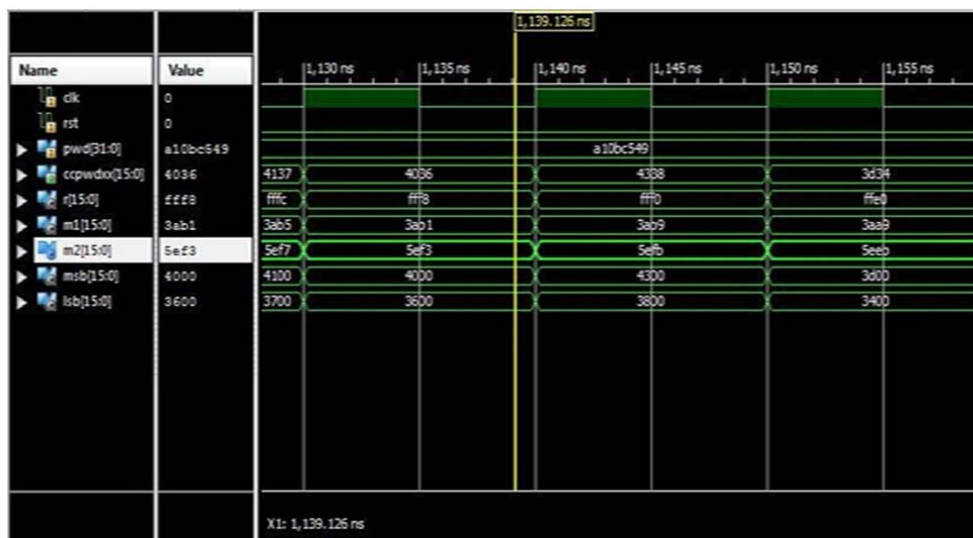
1,139.126 ns

| Name | Value |
|---|---|
| clk | 0 |
| rst | 0 |
| pwd[31:0] | a10bc549 |
| ccpwdxo[15:0] | 4036 |
| r[15:0] | fff8 |
| m1[15:0] | 3ab1 |
| m2[15:0] | 5ef3 |
| msb[15:0] | 4000 |
| lsb[15:0] | 3600 |

1,130 ns 1,135 ns 1,140 ns 1,145 ns 1,150 ns 1,155 ns

a10bc549

4137 4036 4338 3d34

fffc fff8 fff0 ffe0

3ab5 3ab1 3ab9 3aa9

5ef7 5ef3 5efb 5eeb

4100 4000 4300 3d00

3700 3600 3800 3400

X1: 1,139.126 ns